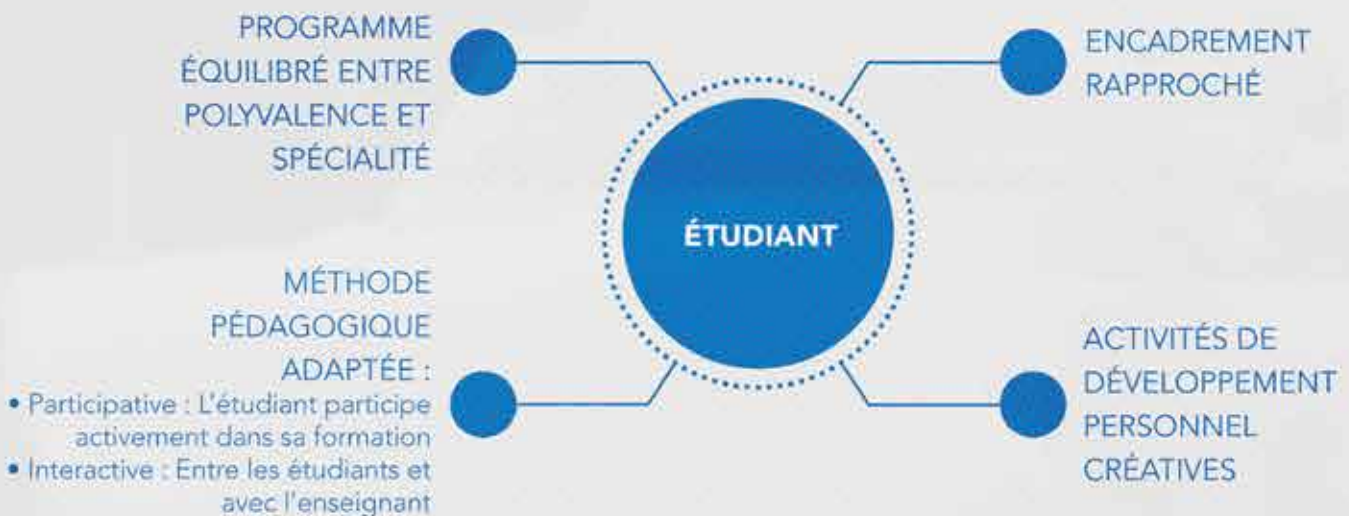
PROGRAMME ÉQUILIBRÉ ENTRE POLYVALENCE ET SPÉCIALITÉ

ENCADREMENT RAPPROCHÉ

ÉTUDIANT

MÉTHODE PÉDAGOGIQUE ADAPTÉE :
• Participative : L'étudiant participe activement dans sa formation
• Interactive : Entre les étudiants et avec l'enseignant

ACTIVITÉS DE DÉVELOPPEMENT PERSONNEL CRÉATIVES